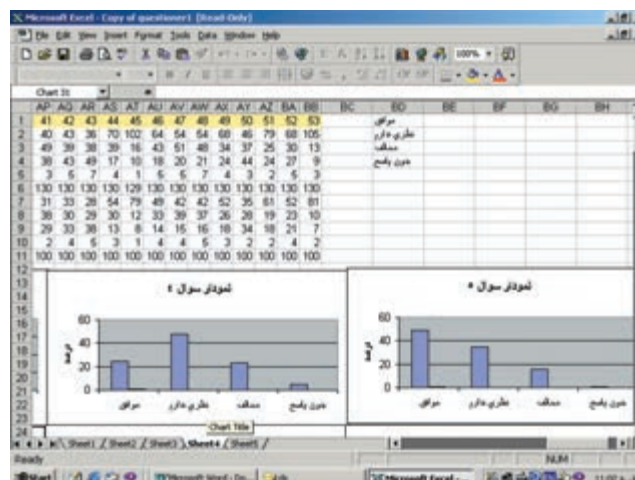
Microsoft Excel - Copy of questioner1 [Read-Only]

File Edit View Insert Format Tools Data Window Help

100%

Chart 31

| | AP | AQ | AR | AS | AT | AU | AV | AW | AX | AY | AZ | BA | BB | BC | BD | BE | BF | BG | BH |
|---|---|---|---|---|---|---|---|---|---|---|---|---|---|---|---|---|---|---|---|
| 1 | 41 | 42 | 43 | 44 | 45 | 46 | 47 | 48 | 49 | 50 | 51 | 52 | 53 | | موافق | | | | |
| 2 | 40 | 43 | 36 | 70 | 102 | 64 | 54 | 54 | 68 | 46 | 79 | 68 | 105 | | نظري ندارم | | | | |
| 3 | 49 | 39 | 38 | 39 | 16 | 43 | 51 | 48 | 34 | 37 | 25 | 30 | 13 | | مخالف | | | | |
| 4 | 38 | 43 | 49 | 17 | 10 | 18 | 20 | 21 | 24 | 44 | 24 | 27 | 9 | | بدون پاسخ | | | | |
| 5 | 3 | 5 | 7 | 4 | 1 | 5 | 5 | 7 | 4 | 3 | 2 | 5 | 3 | | | | | | |
| 6 | 130 | 130 | 130 | 130 | 129 | 130 | 130 | 130 | 130 | 130 | 130 | 130 | 130 | | | | | | |
| 7 | 31 | 33 | 28 | 54 | 79 | 49 | 42 | 42 | 52 | 35 | 61 | 52 | 81 | | | | | | |
| 8 | 38 | 30 | 29 | 30 | 12 | 33 | 39 | 37 | 26 | 28 | 19 | 23 | 10 | | | | | | |
| 9 | 29 | 33 | 38 | 13 | 8 | 14 | 15 | 16 | 18 | 34 | 18 | 21 | 7 | | | | | | |
| 10 | 2 | 4 | 5 | 3 | 1 | 4 | 4 | 5 | 3 | 2 | 2 | 4 | 2 | | | | | | |
| 11 | 100 | 100 | 100 | 100 | 100 | 100 | 100 | 100 | 100 | 100 | 100 | 100 | 100 | | | | | | |

نمودار سوال ٤

60
40
20
0

درصد

موافق
نظري ندارم
مخالف
بدون پاسخ

Chart Title

نمودار سوال ٥

60
40
20
0

درصد

موافق
نظري ندارم
مخالف
بدون پاسخ

Sheet1 / Sheet2 / Sheet3 / Sheet4 / Sheet5 /

Ready

NUM

Start

Microsoft Word - Do...

Microsoft Excel - ...